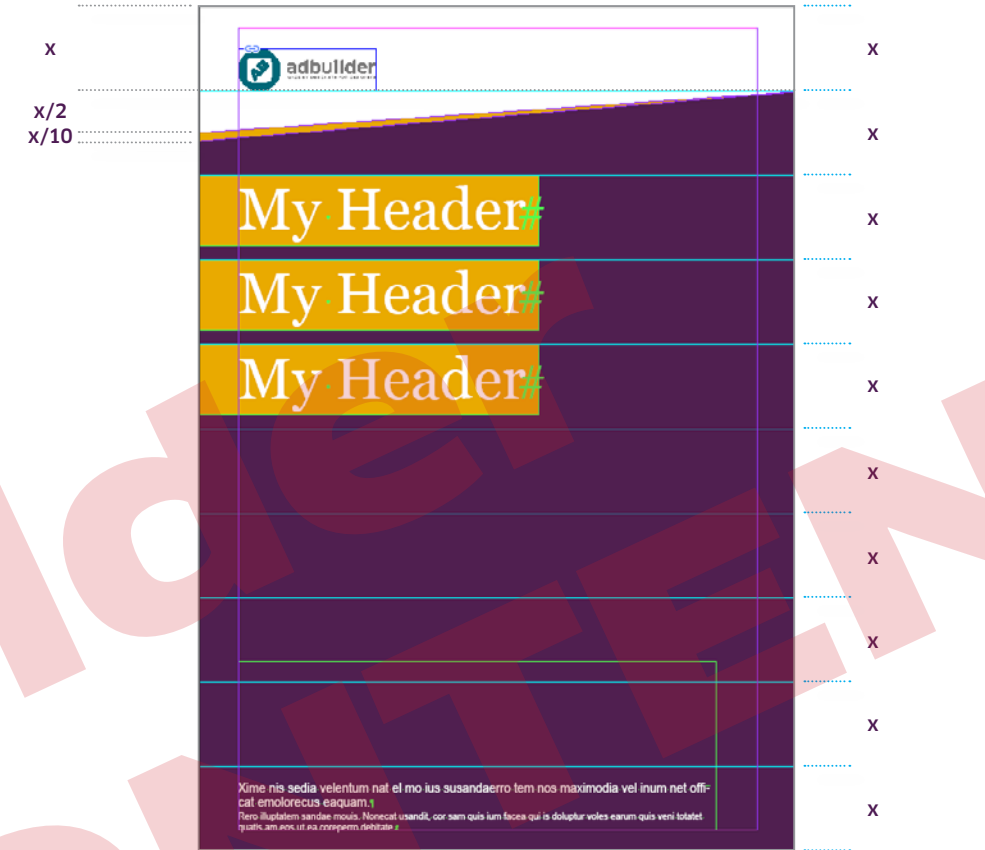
x

x/2

x/10

adbuilder

My·Header#

My·Header#

My·Header#

Xime nis sedia velentum nat el mo ius susandaerro tem nos maximodia vel inum net officat emolorecus eaquam.

Rero illuptatem sandae mouis. Nonecat usandit, cor sam quis ium facea qui is doluptur voles earum quis veni totatet quatis am eos ut ea coreperro debitate.

x

x

x

x

x

x

x

x

x

x